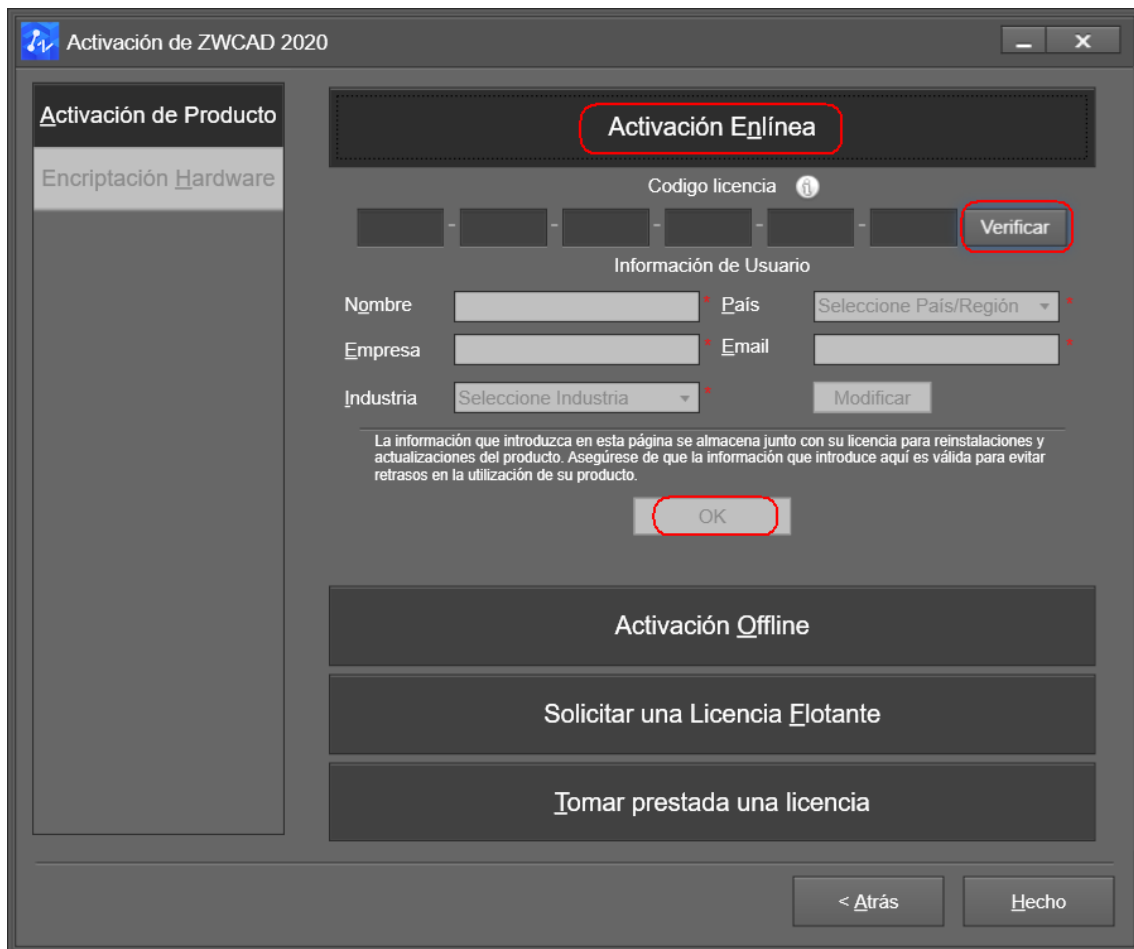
Activación de ZWCAD 2020

Activación de Producto

Encriptación Hardware

Activación Enlínea

Codigo licencia

- - - - -

Verificar

Información de Usuario

Nombre *

País Seleccione País/Región *

Empresa *

Email *

Industria Seleccione Industria *

Modificar

La información que introduzca en esta página se almacena junto con su licencia para reinstalaciones y actualizaciones del producto. Asegúrese de que la información que introduce aquí es válida para evitar retrasos en la utilización de su producto.

OK

Activación Offline

Solicitar una Licencia Flotante

Tomar prestada una licencia

< Atrás

Hecho